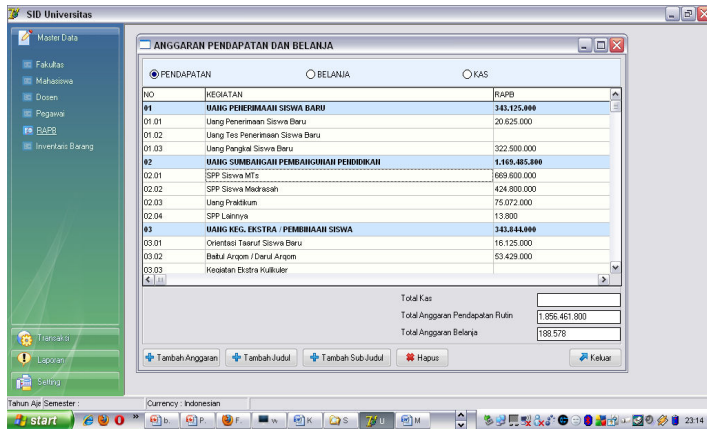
SID Universitas

Master Data
Fakultas
Mahasiswa
Dosen
Pegawai
RAPB
Inventaris Barang

Transaksi
Laporan
Setting

ANGGARAN PENDAPATAN DAN BELANJA

PENDAPATAN
BELANJA
KAS

| NO | KEGIATAN | RAPB |
|---|---|---|
| 01 | UANG PENERIMAAN SISWA BARU | 343.125.000 |
| 01.01 | Uang Penerimaan Siswa Baru | 20.625.000 |
| 01.02 | Uang Tes Penerimaan Siswa Baru | |
| 01.03 | Uang Pangkal Siswa Baru | 322.500.000 |
| 02 | UANG SUMBANGAN PEMBANGUNAN PENDIDIKAN | 1.169.485.800 |
| 02.01 | SPP Siswa MTs | 669.600.000 |
| 02.02 | SPP Siswa Madrasah | 424.800.000 |
| 02.03 | Uang Praktikum | 75.072.000 |
| 02.04 | SPP Lainnya | 13.800 |
| 03 | UANG KEG. EKSTRA / PEMBINAAN SISWA | 343.844.000 |
| 03.01 | Orientasi Taaruf Siswa Baru | 16.125.000 |
| 03.02 | Baitul Arqom / Darul Arqom | 53.429.000 |
| 03.03 | Kegiatan Ekstra Kulikuler | |

Total Kas
Total Anggaran Pendapatan Rutin 1.856.461.800
Total Anggaran Belanja 188.578

Tambah Anggaran
Tambah Judul
Tambah Sub Judul
Hapus
Keluar

Tahun Ajr Semester :
Currency : Indonesian

start
23:14